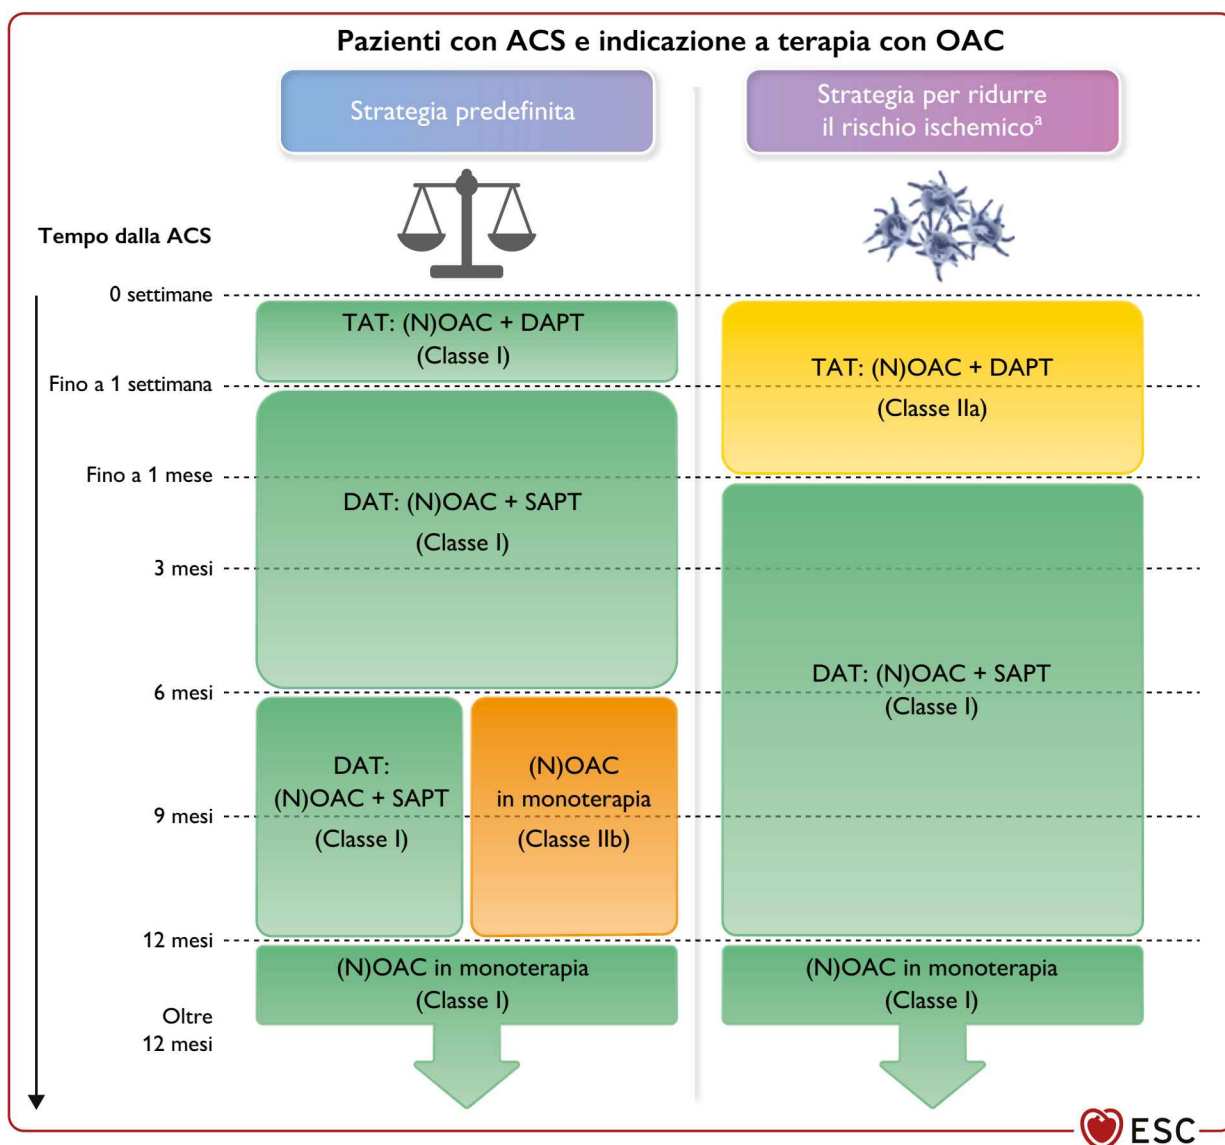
Pazienti con ACS e indicazione a terapia con OAC

Strategia predefinita

Strategia per ridurre il rischio ischemico$^a$

Tempo dalla ACS

0 settimane

Fino a 1 settimana

Fino a 1 mese

3 mesi

6 mesi

9 mesi

12 mesi

Oltre 12 mesi

TAT: (N)OAC + DAPT (Classe I)

DAT: (N)OAC + SAPT (Classe I)

DAT: (N)OAC + SAPT (Classe I)

(N)OAC in monoterapia (Classe IIb)

(N)OAC in monoterapia (Classe I)

TAT: (N)OAC + DAPT (Classe IIa)

DAT: (N)OAC + SAPT (Classe I)

(N)OAC in monoterapia (Classe I)

ESC